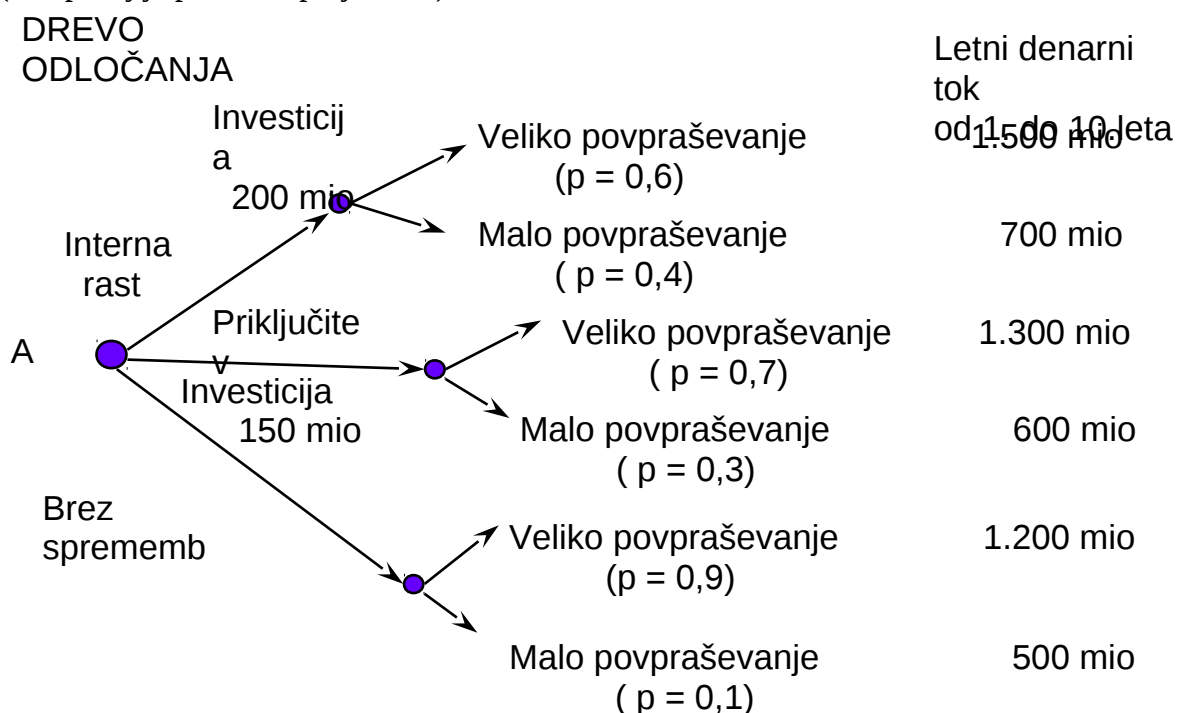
DREVO ODLOČANJA

Letni denarni tok od 1. do 10. leta

Investicija 200 mio

Veliko povpraševanje (p = 0,6) 1.500 mio

Malo povpraševanje ( p = 0,4) 700 mio

Interna rast

Priključitev

A

Investicija 150 mio

Veliko povpraševanje ( p = 0,7) 1.300 mio

Malo povpraševanje ( p = 0,3) 600 mio

Brez sprememb

Veliko povpraševanje (p = 0,9) 1.200 mio

Malo povpraševanje ( p = 0,1) 500 mio